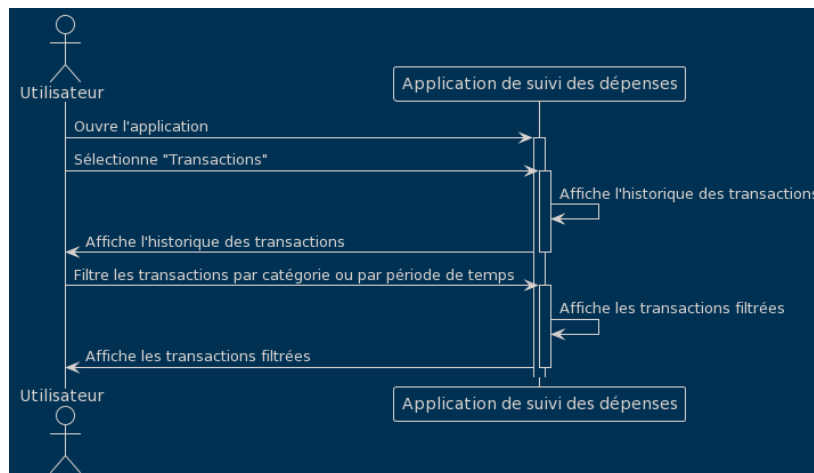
Utilisateur

Application de suivi des dépenses

Ouvre l'application

Sélectionne "Transactions"

Affiche l'historique des transactions

Affiche l'historique des transactions

Filtre les transactions par catégorie ou par période de temps

Affiche les transactions filtrées

Affiche les transactions filtrées

Utilisateur

Application de suivi des dépenses